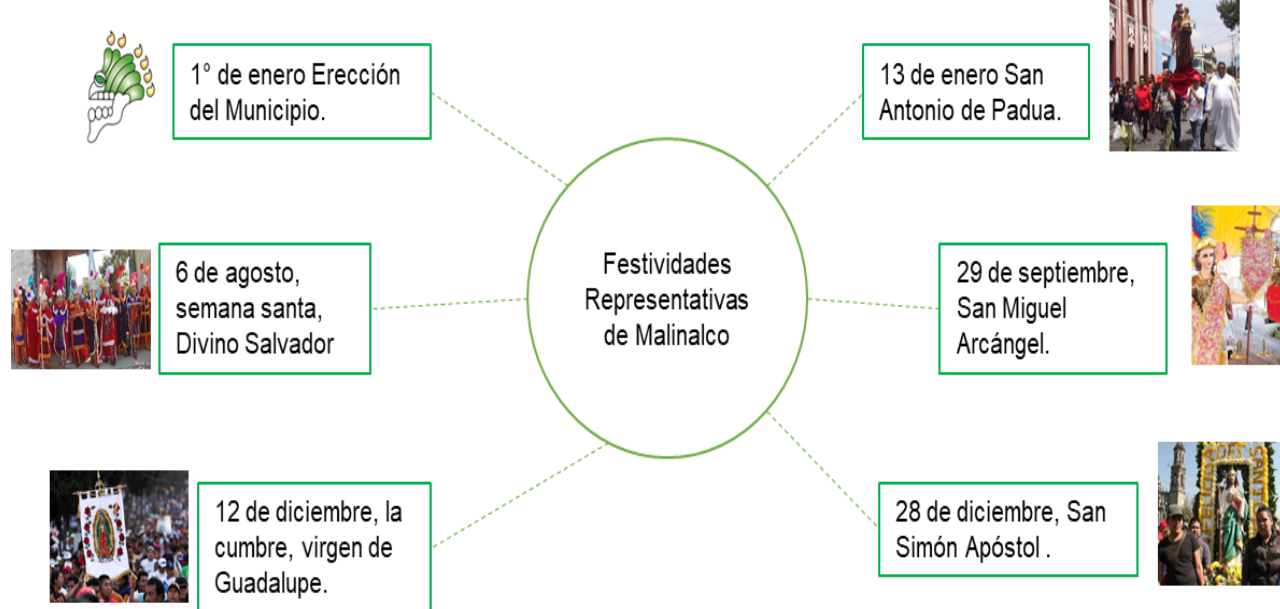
Festividades Representativas de Malinalco

1° de enero Erección del Municipio.

13 de enero San Antonio de Padua.

6 de agosto, semana santa, Divino Salvador

29 de septiembre, San Miguel Arcángel.

12 de diciembre, la cumbre, virgen de Guadalupe.

28 de diciembre, San Simón Apóstol .